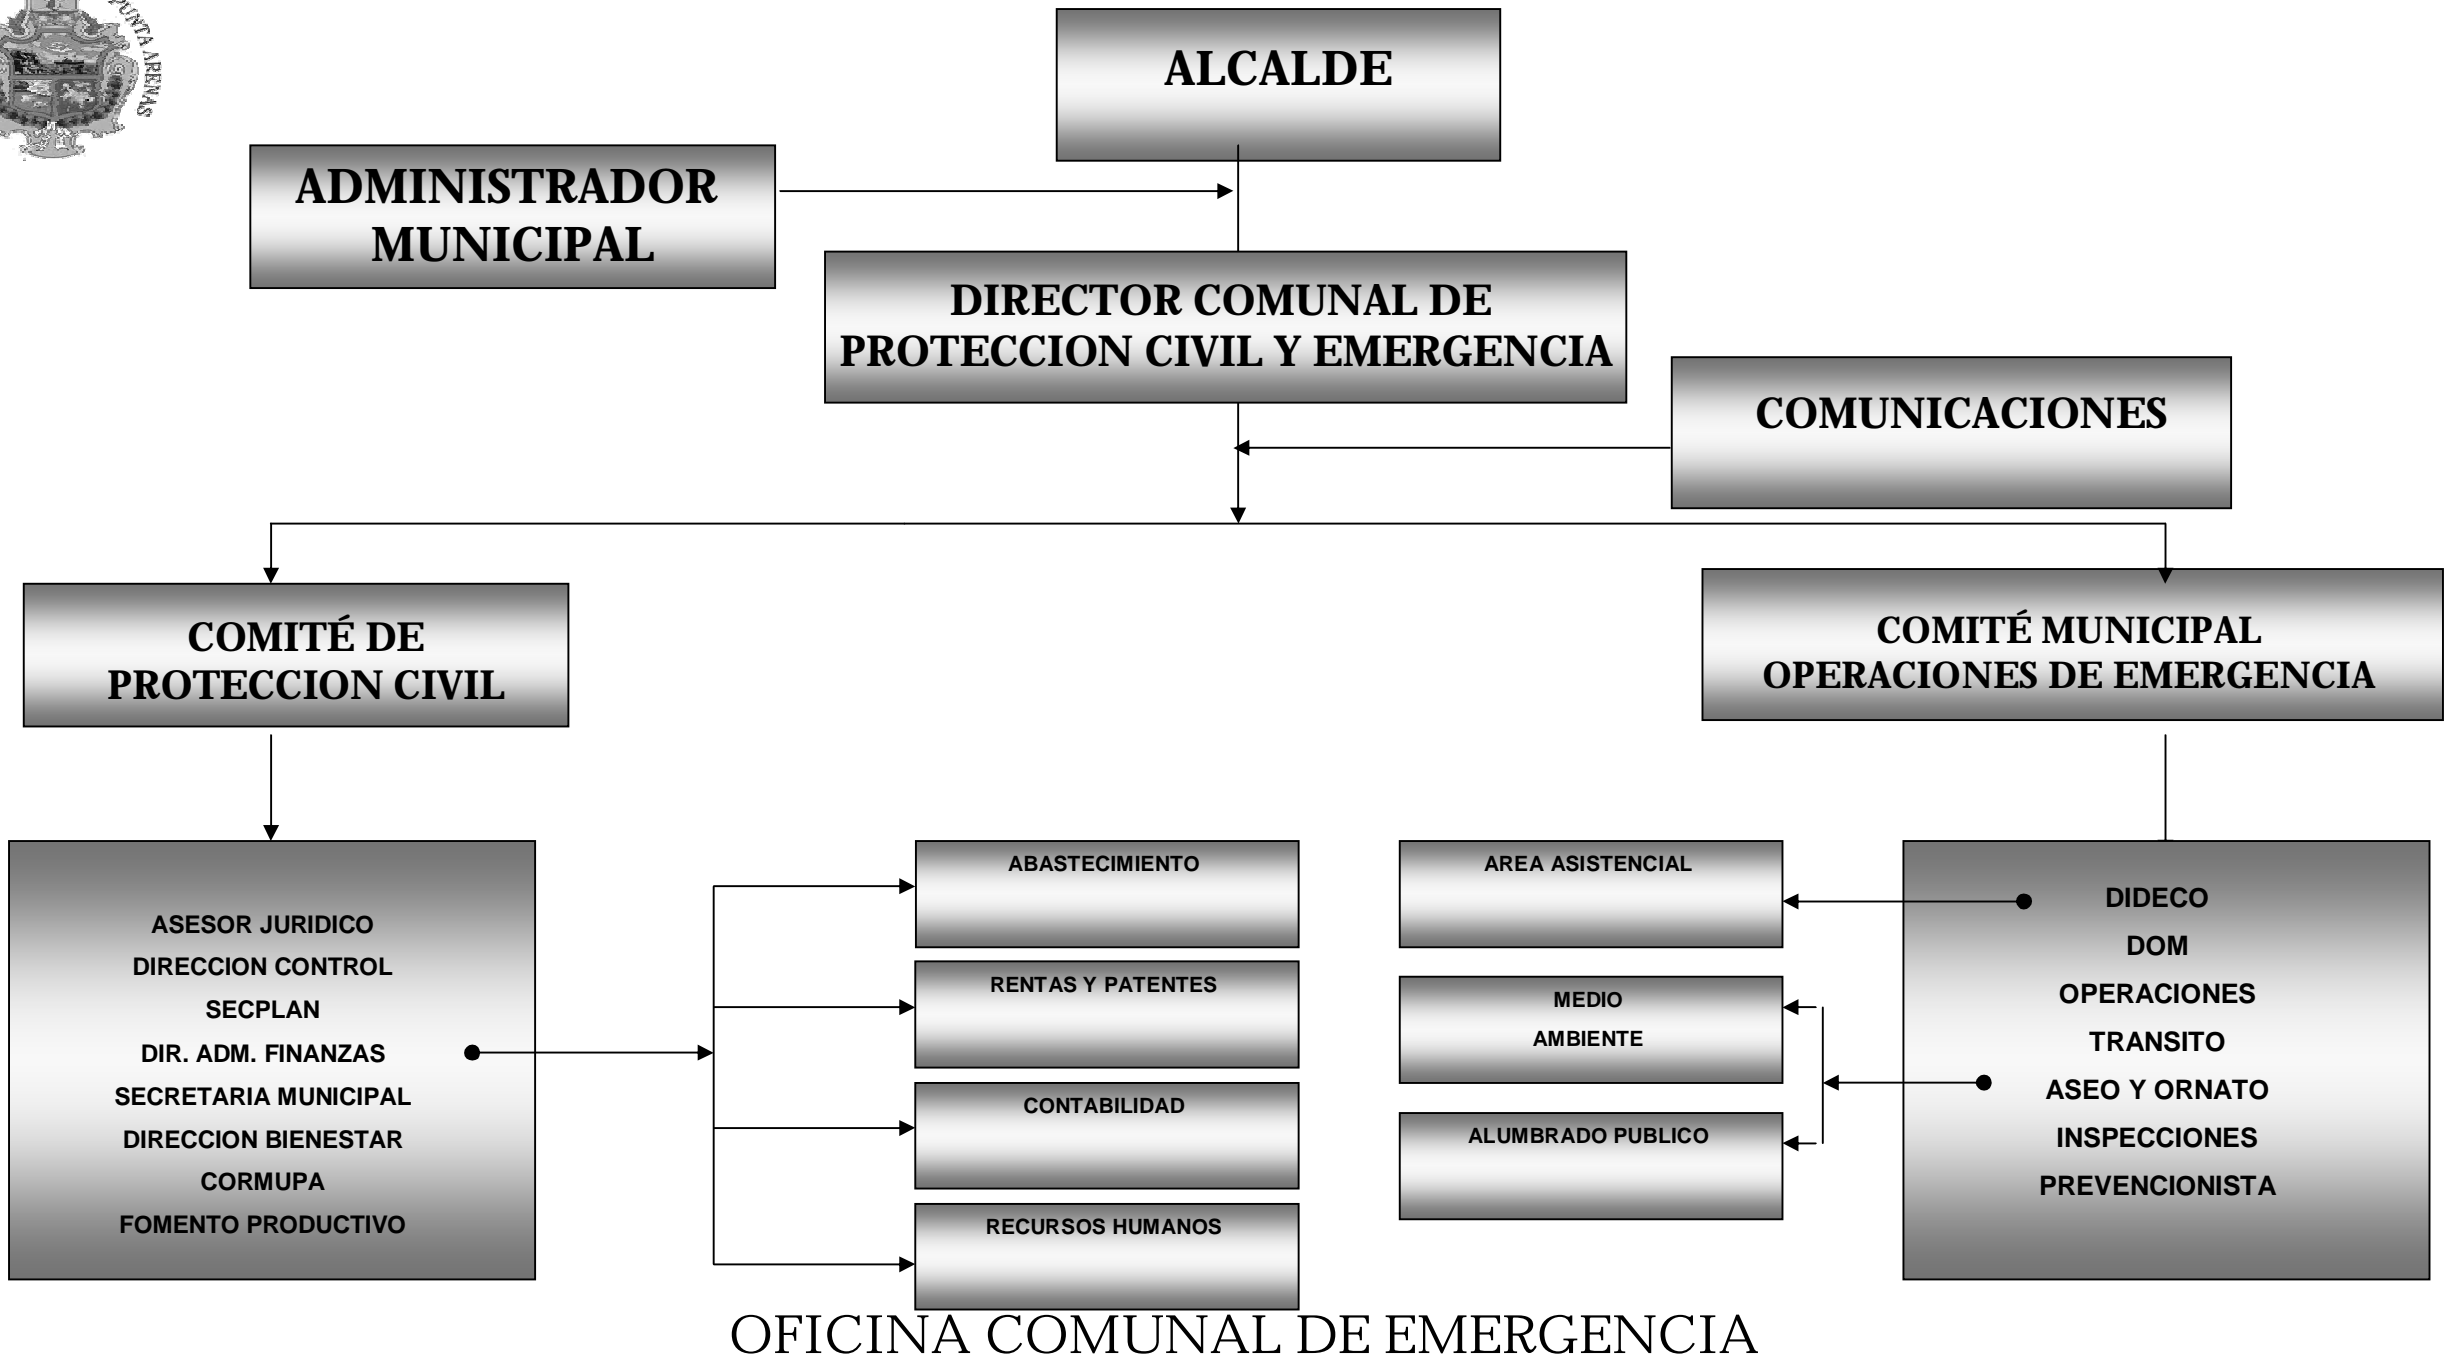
PUNTA ARENAS

ALCALDE

ADMINISTRADOR MUNICIPAL

DIRECTOR COMUNAL DE PROTECCION CIVIL Y EMERGENCIA

COMUNICACIONES

COMITÉ DE PROTECCION CIVIL

COMITÉ MUNICIPAL OPERACIONES DE EMERGENCIA

ASESOR JURIDICO
DIRECCION CONTROL
SECPLAN
DIR. ADM. FINANZAS
SECRETARIA MUNICIPAL
DIRECCION BIENESTAR
CORMUPA
FOMENTO PRODUCTIVO

ABASTECIMIENTO

RENTAS Y PATENTES

CONTABILIDAD

RECURSOS HUMANOS

AREA ASISTENCIAL

MEDIO AMBIENTE

ALUMBRADO PUBLICO

DIDECO
DOM
OPERACIONES
TRANSITO
ASEO Y ORNATO
INSPECCIONES
PREVENCIONISTA

OFICINA COMUNAL DE EMERGENCIA